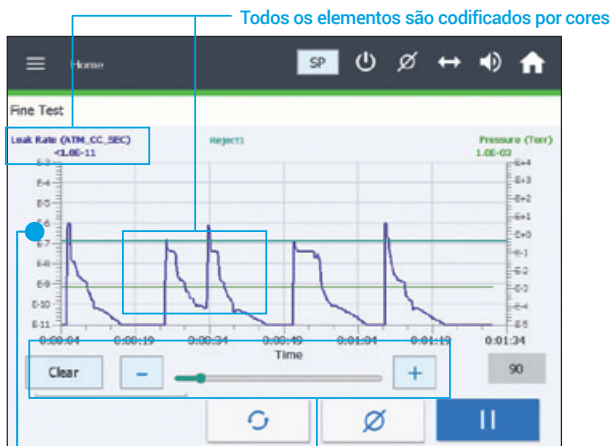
Todos os elementos são codificados por cores

Home

SP

Fine Test

Leak Rate (ATM_CC_SEC)
<1.0E-11

Reject1

Pressure (Torr)
1.0E-03

E-3
E-4
E-5
E-6
E-7
E-8
E-9
E-10
E-11

E+4
E+3
E+2
E+1
E+0
E-1
E-2
E-3
E-4
E-5

0:00:04
0:00:19
0:00:34
0:00:49
0:01:04
0:01:19
0:01:34

Time

Clear

–

+

90